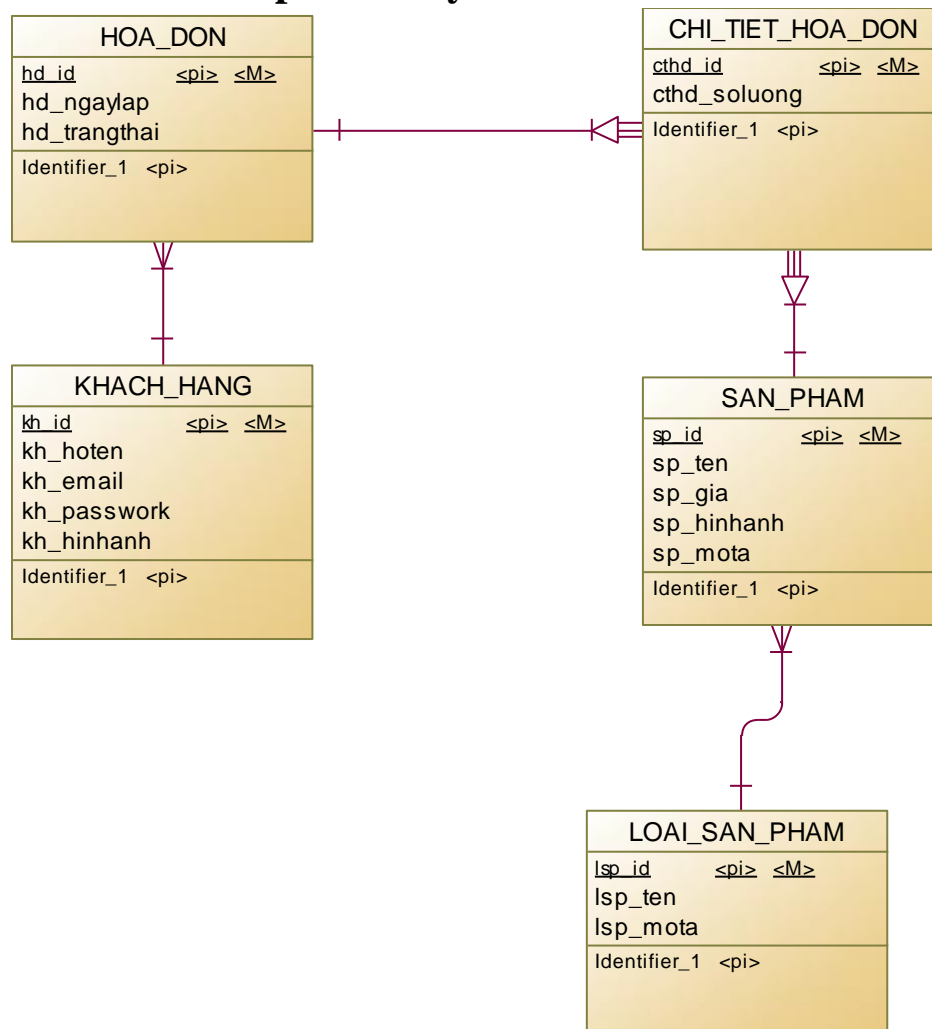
HOA_DON
hd_id <pi> <M>
hd_ngaylap
hd_trangthai
Identifier_1 <pi>

CHI_TIET_HOA_DON
cthd_id <pi> <M>
cthd_soluong
Identifier_1 <pi>

KHACH_HANG
kh_id <pi> <M>
kh_hoten
kh_email
kh_passwork
kh_hinhanh
Identifier_1 <pi>

SAN_PHAM
sp_id <pi> <M>
sp_ten
sp_gia
sp_hinhanh
sp_mota
Identifier_1 <pi>

LOAI_SAN_PHAM
lsp_id <pi> <M>
lsp_ten
lsp_mota
Identifier_1 <pi>